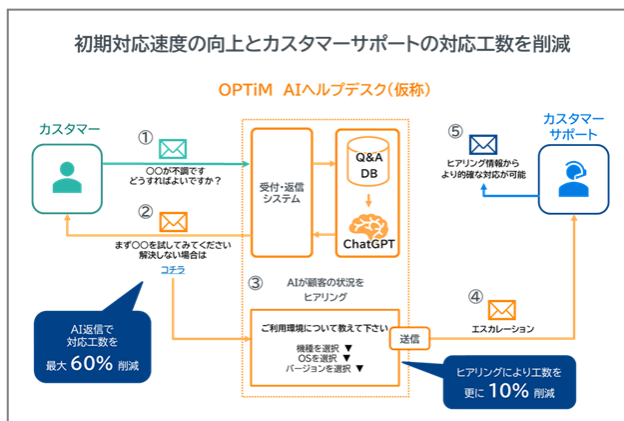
初期対応速度の向上とカスタマーサポートの対応工数を削減

OPTiM AIヘルプデスク(仮称)

カスタマー

①

〇〇が不調です
どうすればよいですか?

②

まず〇〇を試してみてください
解決しない場合は
コチラ

AI返信で
対応工数を
最大 60% 削減

受付・返信
システム

Q&A
DB

ChatGPT

③

AIが顧客の状況を
ヒアリング

ご利用環境について教えて下さい

機種を選択 ▼
OSを選択 ▼
バージョンを選択 ▼

送信

⑤

ヒアリング情報から
より的確な対応が可能

カスタマー
サポート

④

エスカレーション

ヒアリングにより工数を
更に 10% 削減